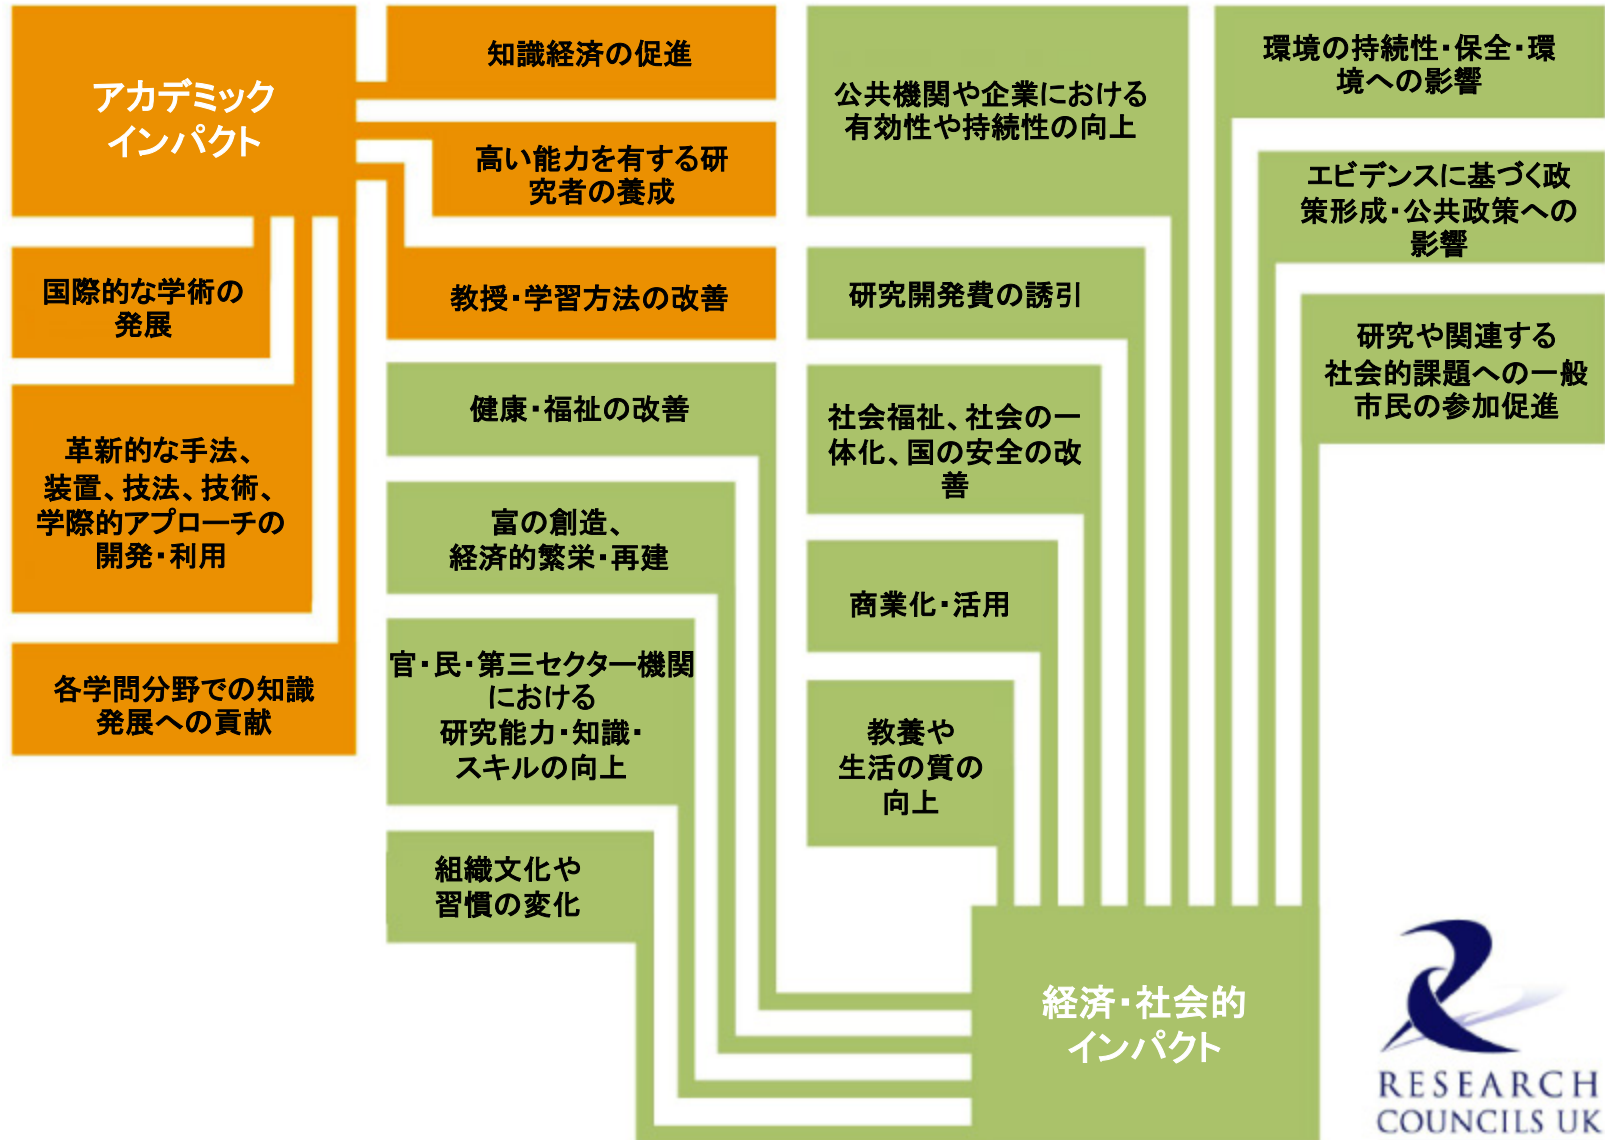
アカデミック インパクト

知識経済の促進

高い能力を有する研究者の養成

教授・学習方法の改善

国際的な学術の発展

革新的な手法、装置、技法、技術、学際的アプローチの開発・利用

各学問分野での知識発展への貢献

公共機関や企業における有効性や持続性の向上

環境の持続性・保全・環境への影響

エビデンスに基づく政策形成・公共政策への影響

研究開発費の誘引

研究や関連する社会的課題への一般市民の参加促進

健康・福祉の改善

社会福祉、社会の一体化、国の安全の改善

富の創造、経済的繁栄・再建

商業化・活用

官・民・第三セクター機関における研究能力・知識・スキルの向上

教養や生活の質の向上

組織文化や習慣の変化

経済・社会的インパクト

RESEARCH COUNCILS UK